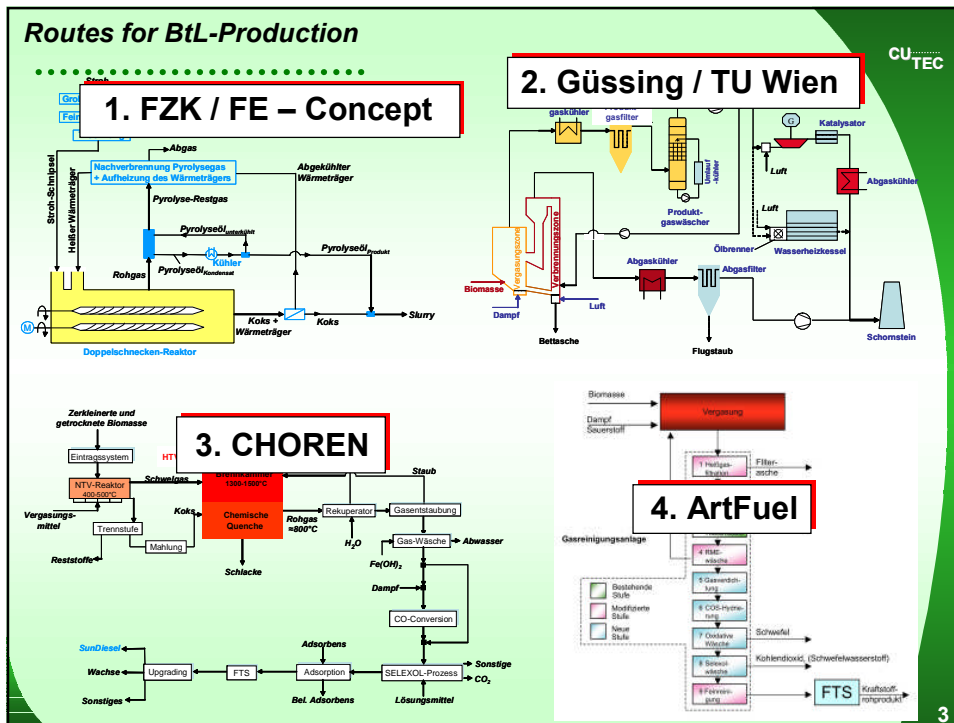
Routes for BtL-Production

CU TEC

1. FZK / FE – Concept

Stroh
Grob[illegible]
Fein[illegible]

Abgas
Nachverbrennung Pyrolysegas + Aufheizung des Wärmeträgers
Abgekühlter Wärmeträger
Stroh-Schnipsel
Heißer Wärmeträger
Pyrolyse-Restgas
Pyrolyseöl$_{unterkühlt}$
Kühler
Pyrolyseöl$_{Kondensat}$
Pyrolyseöl$_{Produkt}$
Rohgas
Koks + Wärmeträger
Koks
Slurry
M
Doppelschnecken-Reaktor

2. Güssing / TU Wien

gaskühler
Produkt gasfilter
G
Katalysator
Umlauf-kühler
Luft
Produkt-gaswäscher
Abgaskühler
Luft
Ölbrenner
Wasserheizkessel
Vergasungszone
Verbrennungszone
Abgaskühler
Abgasfilter
Biomasse
Dampf
Luft
Bettasche
Flugstaub
Schornstein

3. CHOREN

Zerkleinerte und getrocknete Biomasse
Eintragssystem
HTV
Brennkammer 1300-1500°C
Staub
Schwelgas
NTV-Reaktor 400-500°C
Koks
Chemische Quenche
Rekuperator
Gasentstaubung
Vergasungs-mittel
Trennstufe
Rohgas ≈800°C
$H_2O$
Gas-Wäsche
Abwasser
Mahlung
Reststoffe
Schlacke
$Fe(OH)_2$
Dampf
CO-Conversion
Adsorbens
SunDiesel
Sonstige
Wachse
Upgrading
FTS
Adsorption
SELEXOL-Prozess
$CO_2$
Sonstiges
Bel. Adsorbens
Lösungsmittel

4. ArtFuel

Biomasse
Dampf
Sauerstoff
Vergasung
1 Heißgas-filtration
Filter-asche
Gasreinigungsanlage
4 RME-wäsche
5 Gasverdichtung
Bestehende Stufe
Modifizierte Stufe
Neue Stufe
6 COS-Hydrolyse
7 Oxidative Wäsche
Schwefel
8 Selexol-wäsche
Kohlendioxid, (Schwefelwasserstoff)
9 Feinreinigung
FTS
Kraftstoff-rohprodukt

3